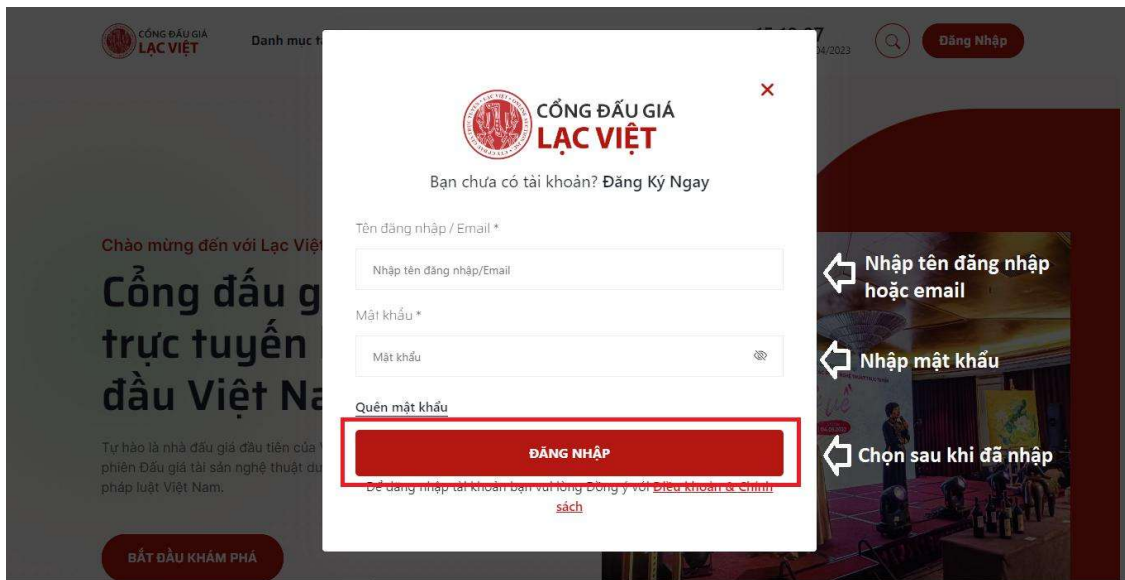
CỔNG ĐẤU GIÁ LẠC VIỆT

Danh mục t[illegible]

15:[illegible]7 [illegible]04/2023

Đăng Nhập

Chào mừng đến với Lạc Việt

Cổng đấu g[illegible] trực tuyến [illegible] đầu Việt Na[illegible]

Tự hào là nhà đấu giá đầu tiên của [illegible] phiên Đấu giá tài sản nghệ thuật du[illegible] pháp luật Việt Nam.

BẮT ĐẦU KHÁM PHÁ

×

CỔNG ĐẤU GIÁ LẠC VIỆT

Bạn chưa có tài khoản? Đăng Ký Ngay

Tên đăng nhập / Email *

Nhập tên đăng nhập/Email

Mật khẩu *

Mật khẩu

Quên mật khẩu

ĐĂNG NHẬP

Để đăng nhập tài khoản bạn vui lòng Đồng ý với Điều khoản & Chính sách

Nhập tên đăng nhập hoặc email

Nhập mật khẩu

Chọn sau khi đã nhập